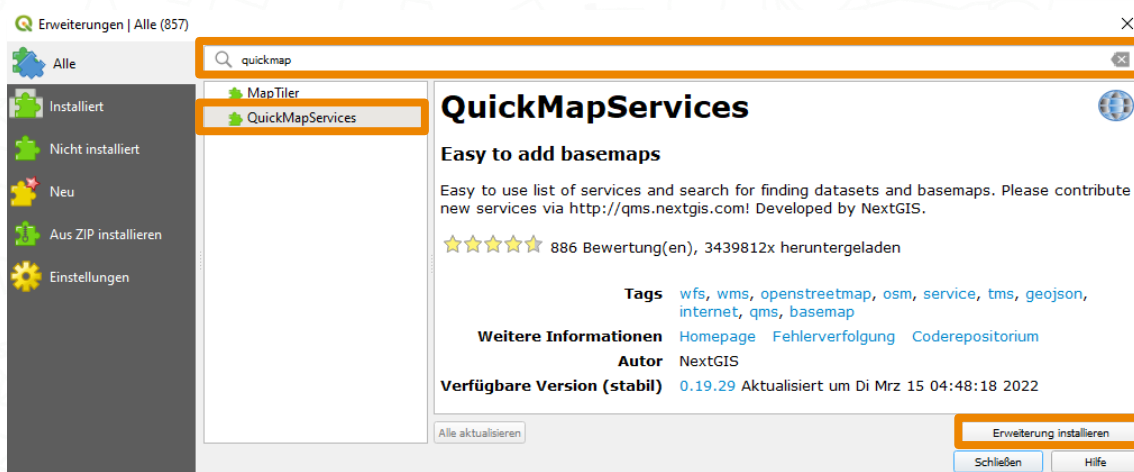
Erweiterungen | Alle (857)

Alle
Installiert
Nicht installiert
Neu
Aus ZIP installieren
Einstellungen

quickmap

MapTiler
QuickMapServices

QuickMapServices

Easy to add basemaps

Easy to use list of services and search for finding datasets and basemaps. Please contribute new services via http://qms.nextgis.com! Developed by NextGIS.

886 Bewertung(en), 3439812x heruntergeladen

| | |
|---|---|
| Tags | wfs, wms, openstreetmap, osm, service, tms, geojson, internet, qms, basemap |
| Weitere Informationen | Homepage Fehlerverfolgung Coderepositorium |
| Autor | NextGIS |
| Verfügbare Version (stabil) | 0.19.29 Aktualisiert um Di Mrz 15 04:48:18 2022 |

Alle aktualisieren
Erweiterung installieren
Schließen
Hilfe